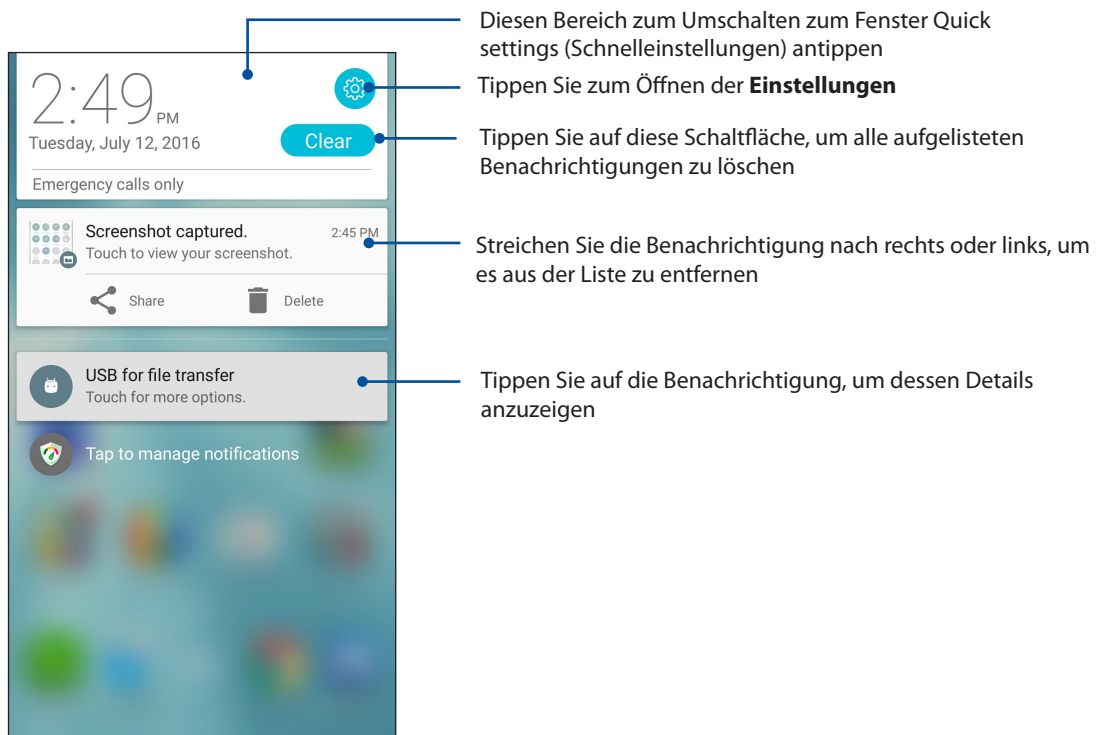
2:49 PM
Tuesday, July 12, 2016
Clear
Emergency calls only

Screenshot captured.
Touch to view your screenshot.
2:45 PM
Share
Delete

USB for file transfer
Touch for more options.

Tap to manage notifications

Diesen Bereich zum Umschalten zum Fenster Quick settings (Schnelleinstellungen) antippen

Tippen Sie zum Öffnen der **Einstellungen**

Tippen Sie auf diese Schaltfläche, um alle aufgelisteten Benachrichtigungen zu löschen

Streichen Sie die Benachrichtigung nach rechts oder links, um es aus der Liste zu entfernen

Tippen Sie auf die Benachrichtigung, um dessen Details anzuzeigen